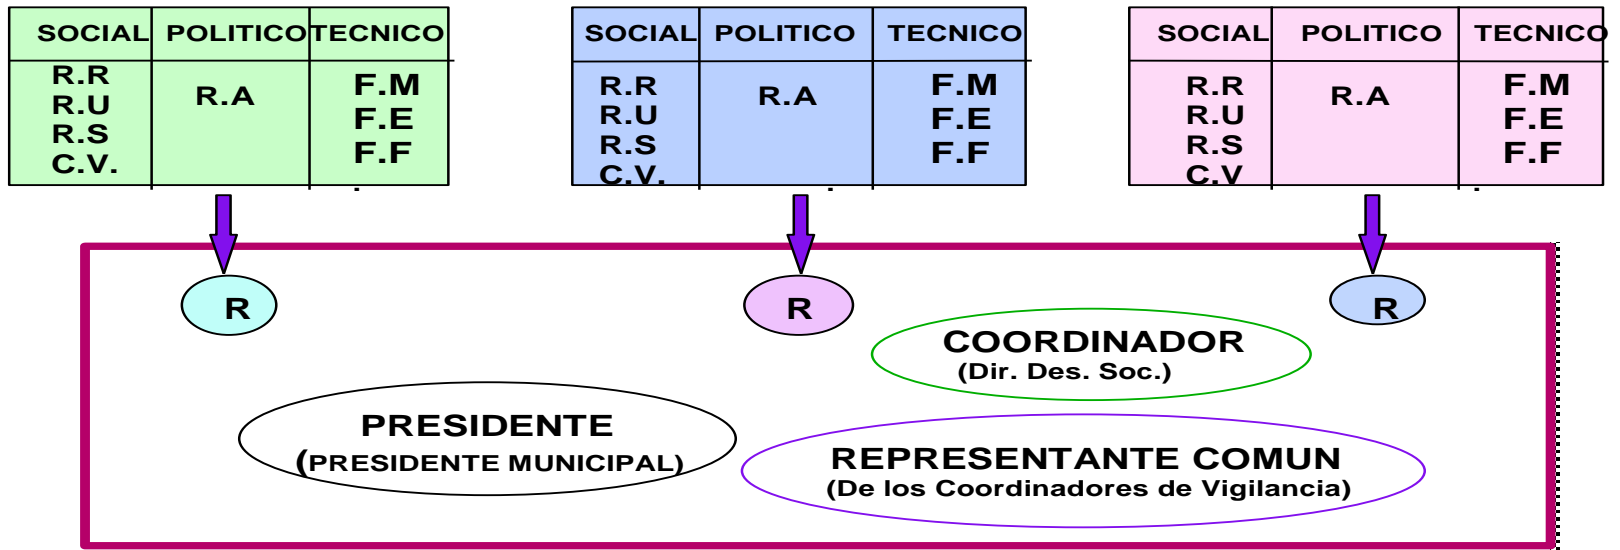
| SOCIAL | POLITICO | TECNICO |
|---|---|---|
| R.R R.U R.S C.V. | R.A | F.M F.E F.F |

| SOCIAL | POLITICO | TECNICO |
|---|---|---|
| R.R R.U R.S C.V. | R.A | F.M F.E F.F |

| SOCIAL | POLITICO | TECNICO |
|---|---|---|
| R.R R.U R.S C.V | R.A | F.M F.E F.F |

R

R

R

COORDINADOR
(Dir. Des. Soc.)

PRESIDENTE
(PRESIDENTE MUNICIPAL)

REPRESENTANTE COMUN
(De los Coordinadores de Vigilancia)